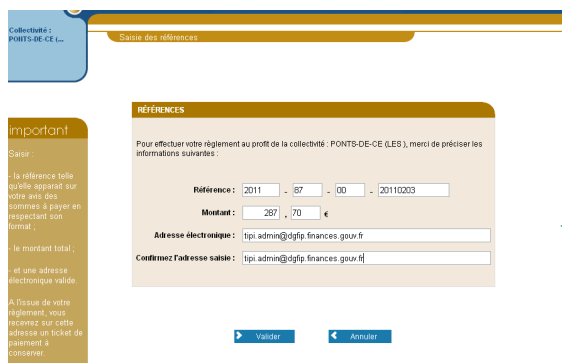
Collectivité :
PONTS-DE-CE (...

Saisie des références

important

Saisir :

- la référence telle qu'elle apparaît sur votre avis des sommes à payer en respectant son format ;

- le montant total ;

- et une adresse électronique valide.

A l'issue de votre règlement, vous recevrez sur cette adresse un ticket de paiement à conserver.

RÉFÉRENCES

Pour effectuer votre règlement au profit de la collectivité : PONTS-DE-CE (LES ), merci de préciser les informations suivantes :

Référence : 2011 - 87 - 00 - 20110203

Montant : 287 , 70 €

Adresse électronique : tipi.admin@dgfip.finances.gouv.fr

Confirmez l'adresse saisie : tipi.admin@dgfip.finances.gouv.fr

Valider

Annuler